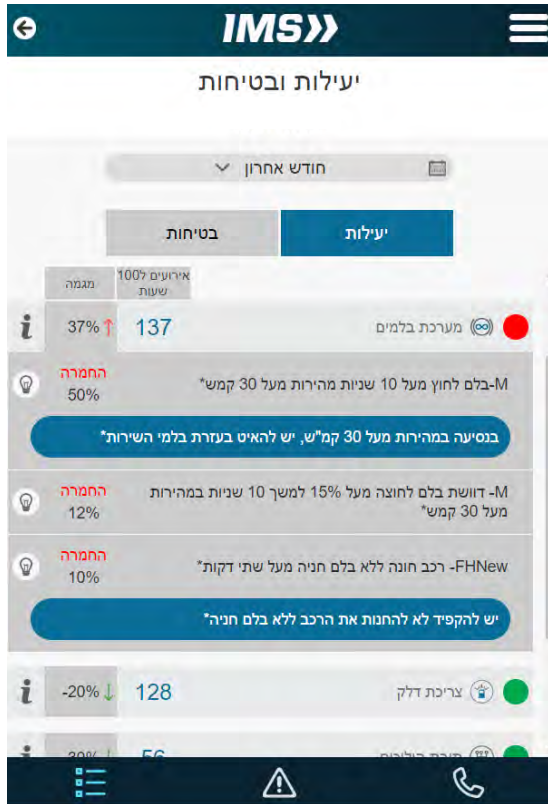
IMS

יעילות ובטיחות

חודש אחרון

יעילות
בטיחות

אירועים ל100 שעות
מגמה

מערכת בלמים 137 37%

M-בלם לחוץ מעל 10 שניות מהירות מעל 30 קמש*
החמרה
50%

בנסיעה במהירות מעל 30 קמ"ש, יש להאיט בעזרת בלמי השירות*

M- דוושת בלם לחוצה מעל 15% למשך 10 שניות במהירות מעל 30 קמש*
החמרה
12%

FHNew- רכב חונה ללא בלם חניה מעל שתי דקות*
החמרה
10%

יש להקפיד לא להחנות את הרכב ללא בלם חניה*

צריכת דלק 128 -20%

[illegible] 56 -30%